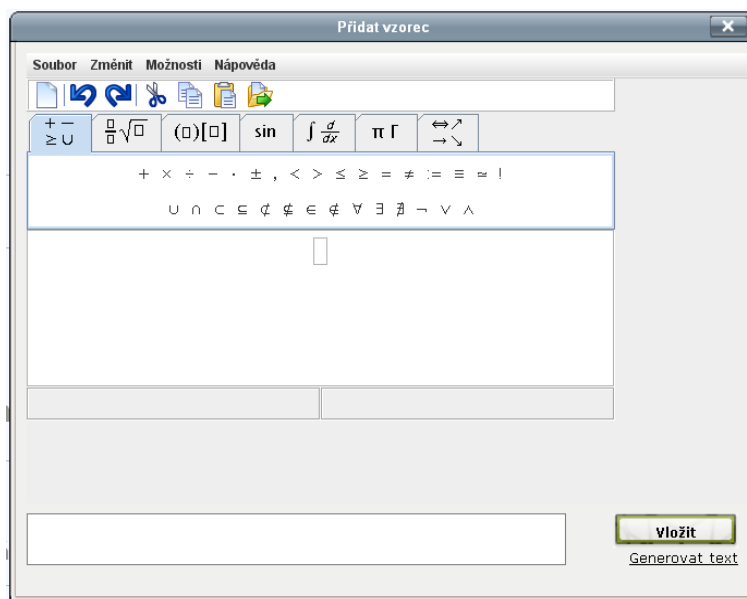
Přidat vzorec

Soubor Změnit Možnosti Nápověda

$+ - \geq \cup$ $\frac{□}{□}\sqrt{□}$ (□)[□] sin $\int \frac{d}{dx}$ π Γ $\Leftrightarrow \nearrow \rightarrow \searrow$

$+ \times \div - \cdot \pm , < > \leq \geq = \neq := \equiv \simeq !$

$\cup \cap \subset \subseteq \not\subset \not\subseteq \in \notin \forall \exists \nexists \neg \vee \wedge$

Vložit

Generovat text